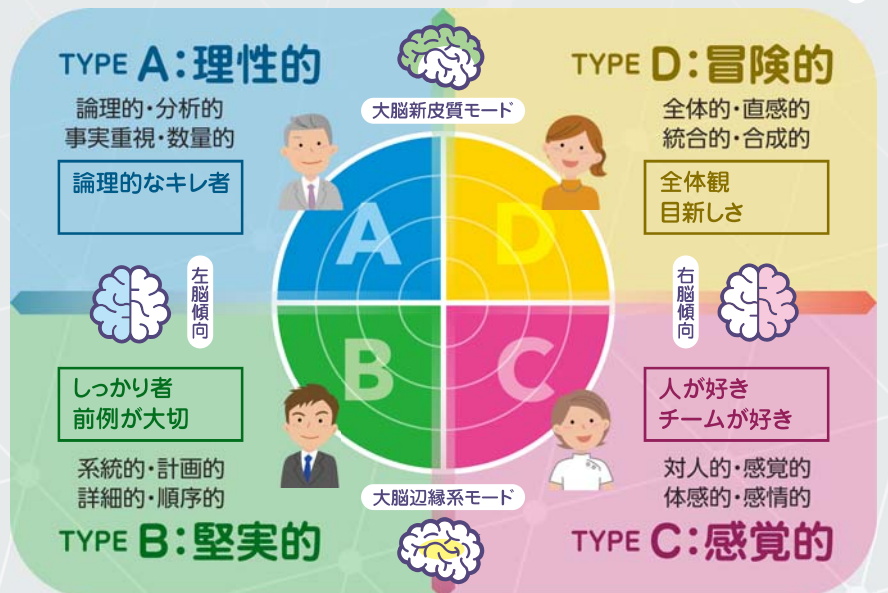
TYPE A：理性的

論理的・分析的
事実重視・数量的

論理的なキレ者

大脳新皮質モード

TYPE D：冒険的

全体的・直感的
統合的・合成的

全体観
目新しさ

A

D

左脳傾向

右脳傾向

B

C

しっかり者
前例が大切

人が好き
チームが好き

系統的・計画的
詳細的・順序的

対人的・感覚的
体感的・感情的

大脳辺縁系モード

TYPE B：堅実的

TYPE C：感覚的